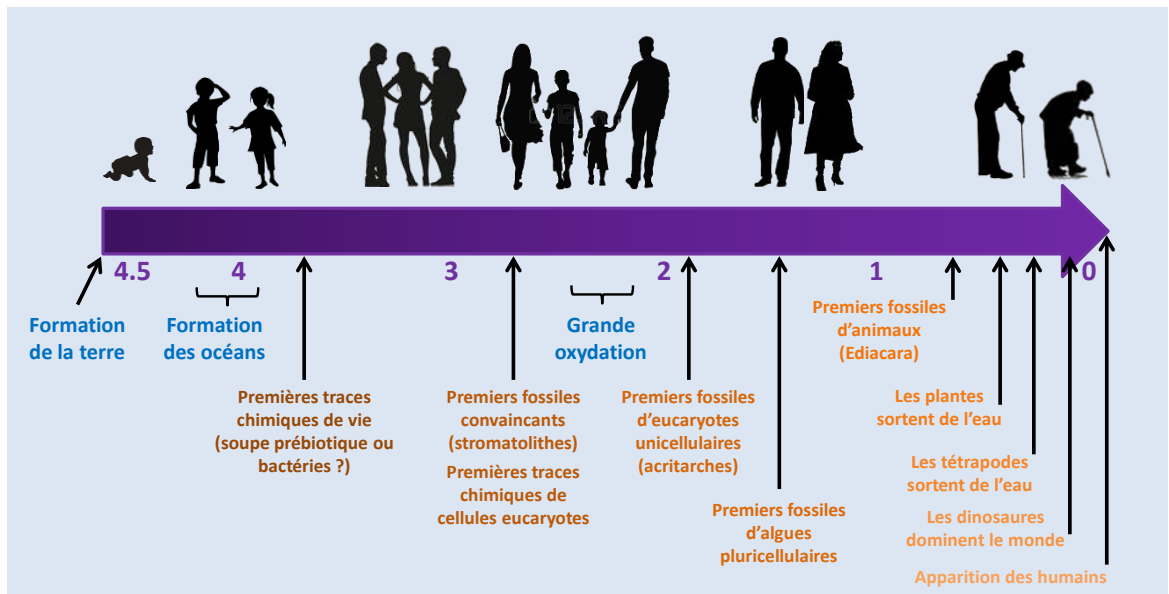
4.5
4
3
2
1
0

Formation de la terre

Formation des océans

Premières traces chimiques de vie (soupe prébiotique ou bactéries ?)

Premiers fossiles convaincants (stromatolithes)

Premières traces chimiques de cellules eucaryotes

Grande oxydation

Premiers fossiles d'eucaryotes unicellulaires (acritarches)

Premiers fossiles d'algues pluricellulaires

Premiers fossiles d'animaux (Ediacara)

Les plantes sortent de l'eau

Les tétrapodes sortent de l'eau

Les dinosaures dominent le monde

Apparition des humains